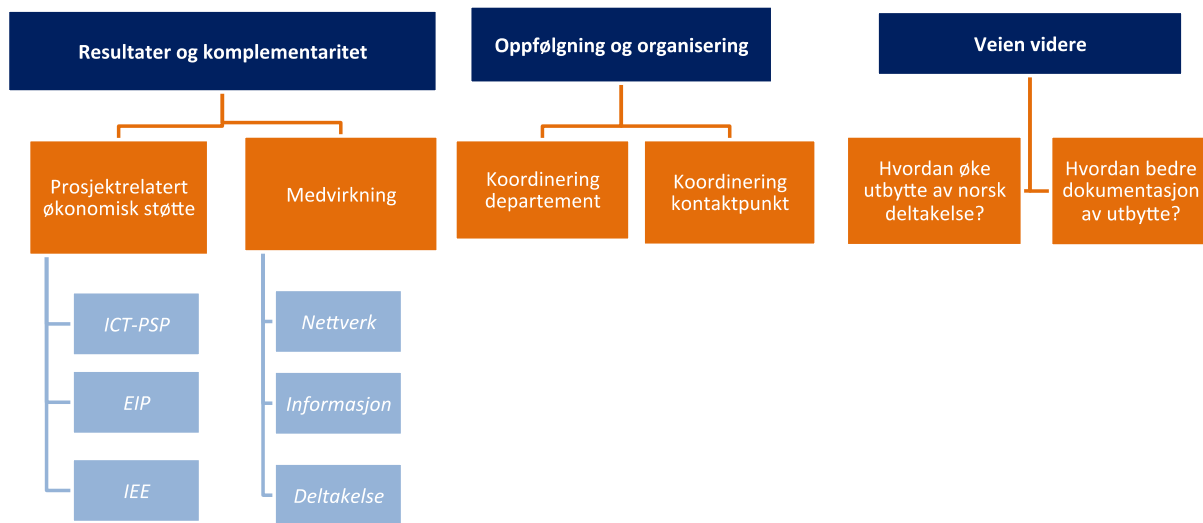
Resultater og komplementaritet

Prosjektrelatert økonomisk støtte

ICT-PSP

EIP

IEE

Medvirkning

Nettverk

Informasjon

Deltakelse

Oppfølgning og organisering

Koordinering departement

Koordinering kontaktpunkt

Veien videre

Hvordan øke utbytte av norsk deltakelse?

Hvordan bedre dokumentasjon av utbytte?